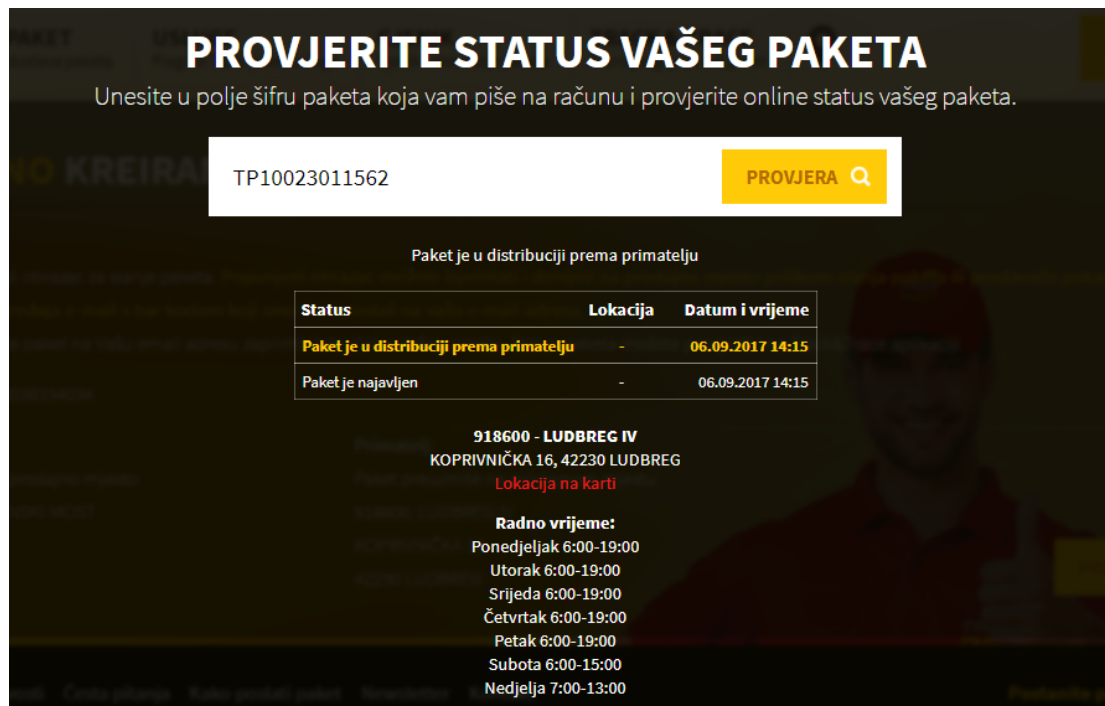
PROVJERITE STATUS VAŠEG PAKETA

Unesite u polje šifru paketa koja vam piše na računu i provjerite online status vašeg paketa.

TP10023011562

PROVJERA

Paket je u distribuciji prema primatelju

| Status | Lokacija | Datum i vrijeme |
|---|---|---|
| Paket je u distribuciji prema primatelju | - | 06.09.2017 14:15 |
| Paket je najavljen | - | 06.09.2017 14:15 |

918600 - LUDBREG IV
KOPRIVNIČKA 16, 42230 LUDBREG
Lokacija na karti

Radno vrijeme:
Ponedjeljak 6:00-19:00
Utorak 6:00-19:00
Srijeda 6:00-19:00
Četvrtak 6:00-19:00
Petak 6:00-19:00
Subota 6:00-15:00
Nedjelja 7:00-13:00